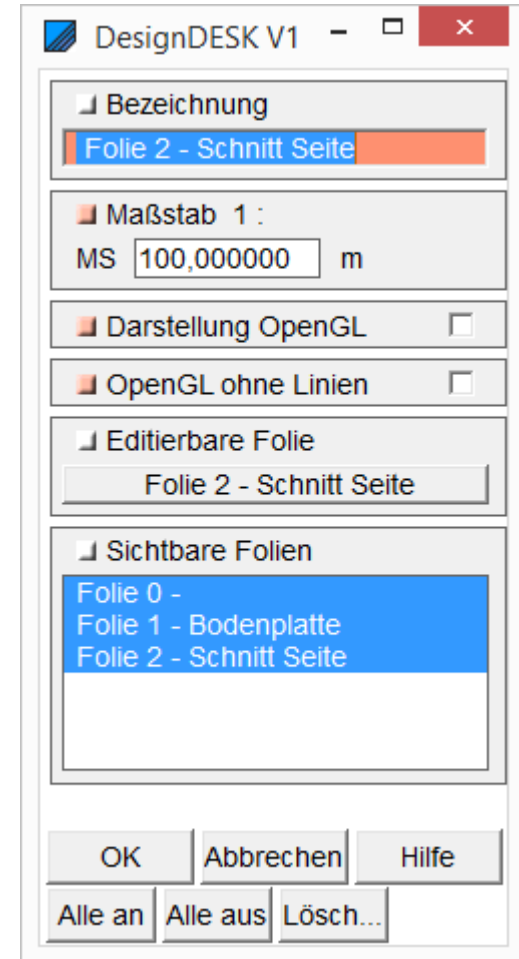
DesignDESK V1

Bezeichnung

Folie 2 - Schnitt Seite

Maßstab 1 :

MS 100,000000 m

Darstellung OpenGL

OpenGL ohne Linien

Editierbare Folie

Folie 2 - Schnitt Seite

Sichtbare Folien

Folie 0 -
Folie 1 - Bodenplatte
Folie 2 - Schnitt Seite

OK Abbrechen Hilfe

Alle an Alle aus Lösch...